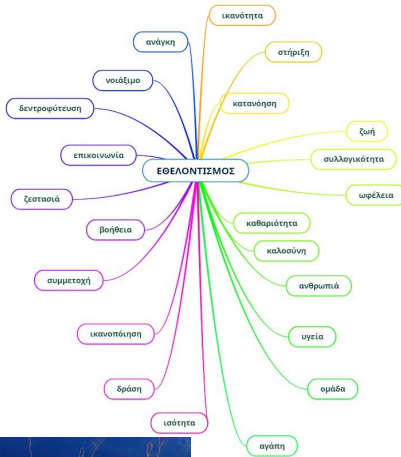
ΕΘΕΛΟΝΤΙΣΜΟΣ

ικανότητα

ανάγκη

στήριξη

νοιάξιμο

δεντροφύτευση

κατανόηση

ζωή

επικοινωνία

συλλογικότητα

ζεστασιά

ωφέλεια

καθαριότητα

βοήθεια

καλοσύνη

ανθρωπιά

συμμετοχή

ικανοποίηση

υγεία

ομάδα

δράση

ισότητα

αγάπη